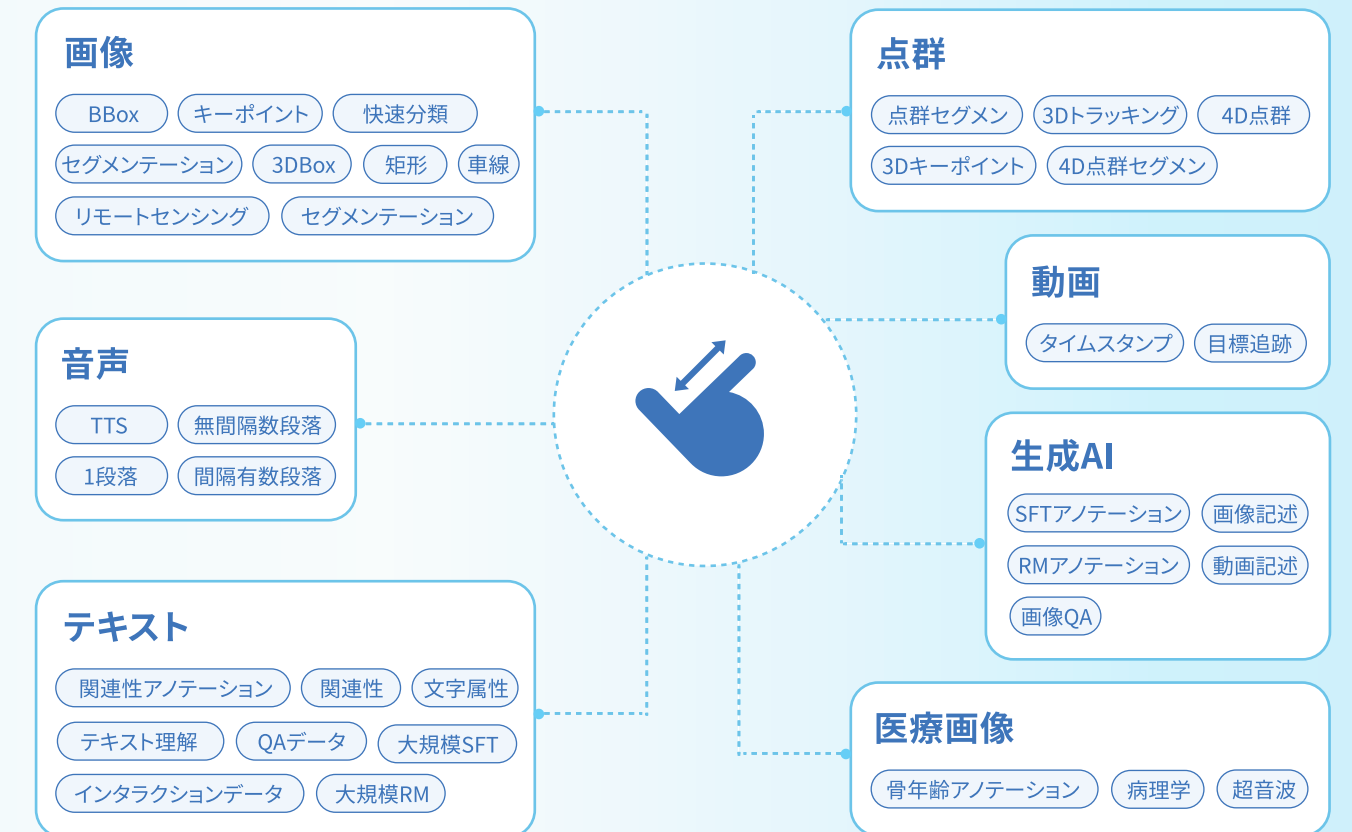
画像

BBox キーポイント 快速分類

セグメンテーション 3DBox 矩形 車線

リモートセンシング セグメンテーション

音声

TTS 無間隔数段落

1段落 間隔有数段落

テキスト

関連性アノテーション 関連性 文字属性

テキスト理解 QAデータ 大規模SFT

インタラクションデータ 大規模RM

点群

点群セグメン 3Dトラッキング 4D点群

3Dキーポイント 4D点群セグメン

動画

タイムスタンプ 目標追跡

生成AI

SFTアノテーション 画像記述

RMアノテーション 動画記述

画像QA

医療画像

骨年齢アノテーション 病理学 超音波